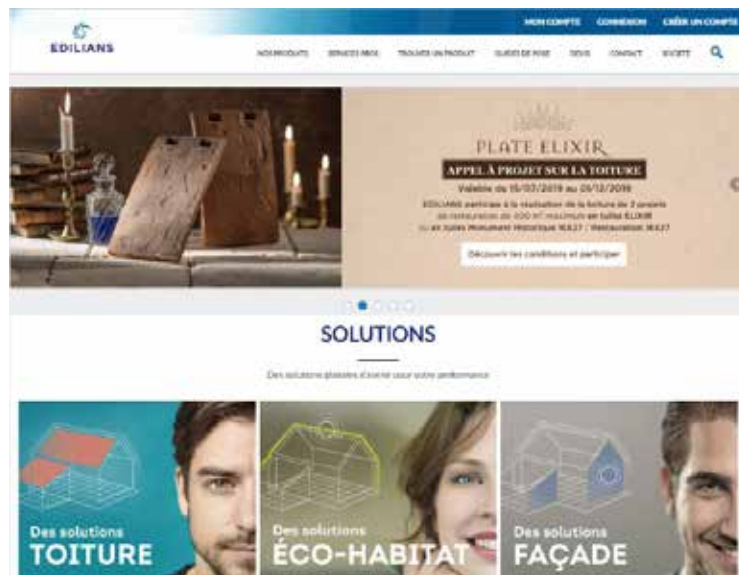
EDILIANS

MON COMPTE CONNEXION CRÉER UN COMPTE

NOS PRODUITS SERVICES PROS TROUVER UN PRODUIT GUIDES DE POSE DEVIS CONTACT SOCIÉTÉ

PLATE ELIXIR

APPEL À PROJET SUR LA TOITURE

Valable du 15/03/2019 au 05/12/2019

EDILIANS participe à la réalisation de la toiture de 3 projets de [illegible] de 400 m² maximum en tuiles ELIXIR ou en tuiles Monument Historique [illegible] / Restauration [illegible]

Découvrir les conditions et participer

SOLUTIONS

Des solutions globales d'excellence pour votre performance

Des solutions TOITURE

Des solutions ÉCO-HABITAT

Des solutions FAÇADE